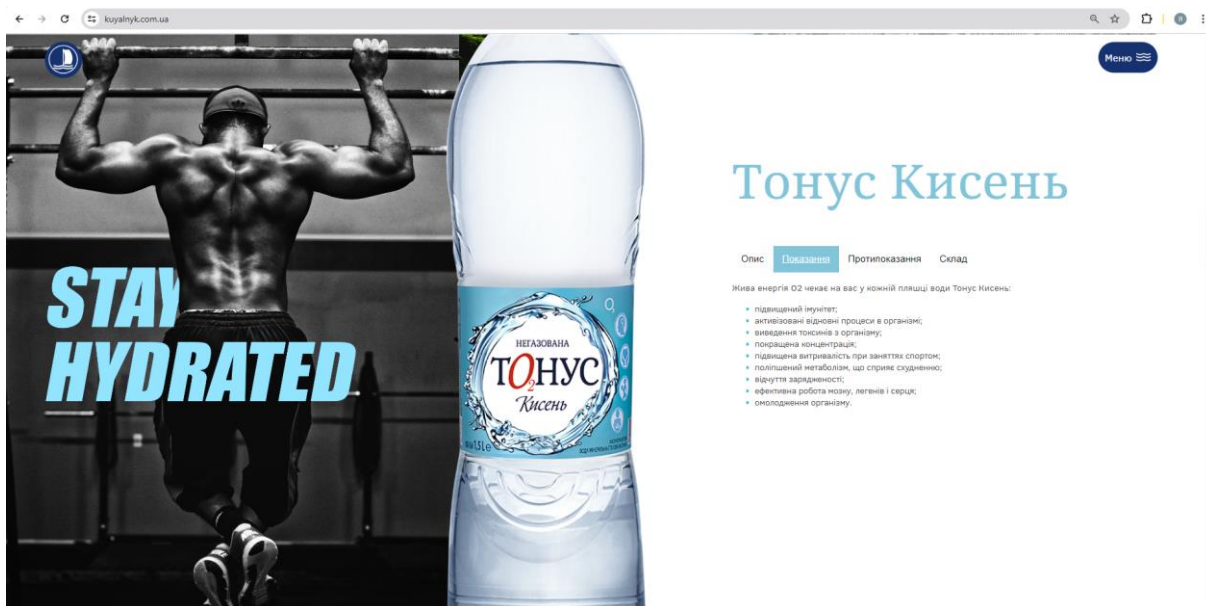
kuyalnyk.com.ua

Меню

STAY HYDRATED

НЕГАЗОВАНА
ТО₂НУС
Кисень

Тонус Кисень

Опис
Показання
Протипоказання
Склад

Жива енергія О2 чекає на вас у кожній пляшці води Тонус Кисень:

- підвищений імунітет;
- активізовані відновні процеси в організмі;
- виведення токсинів з організму;
- покращена концентрація;
- підвищена витривалість при заняттях спортом;
- поліпшений метаболізм, що сприяє схудненню;
- відчуття зарядженості;
- ефективна робота мозку, легенів і серця;
- омолодження організму.